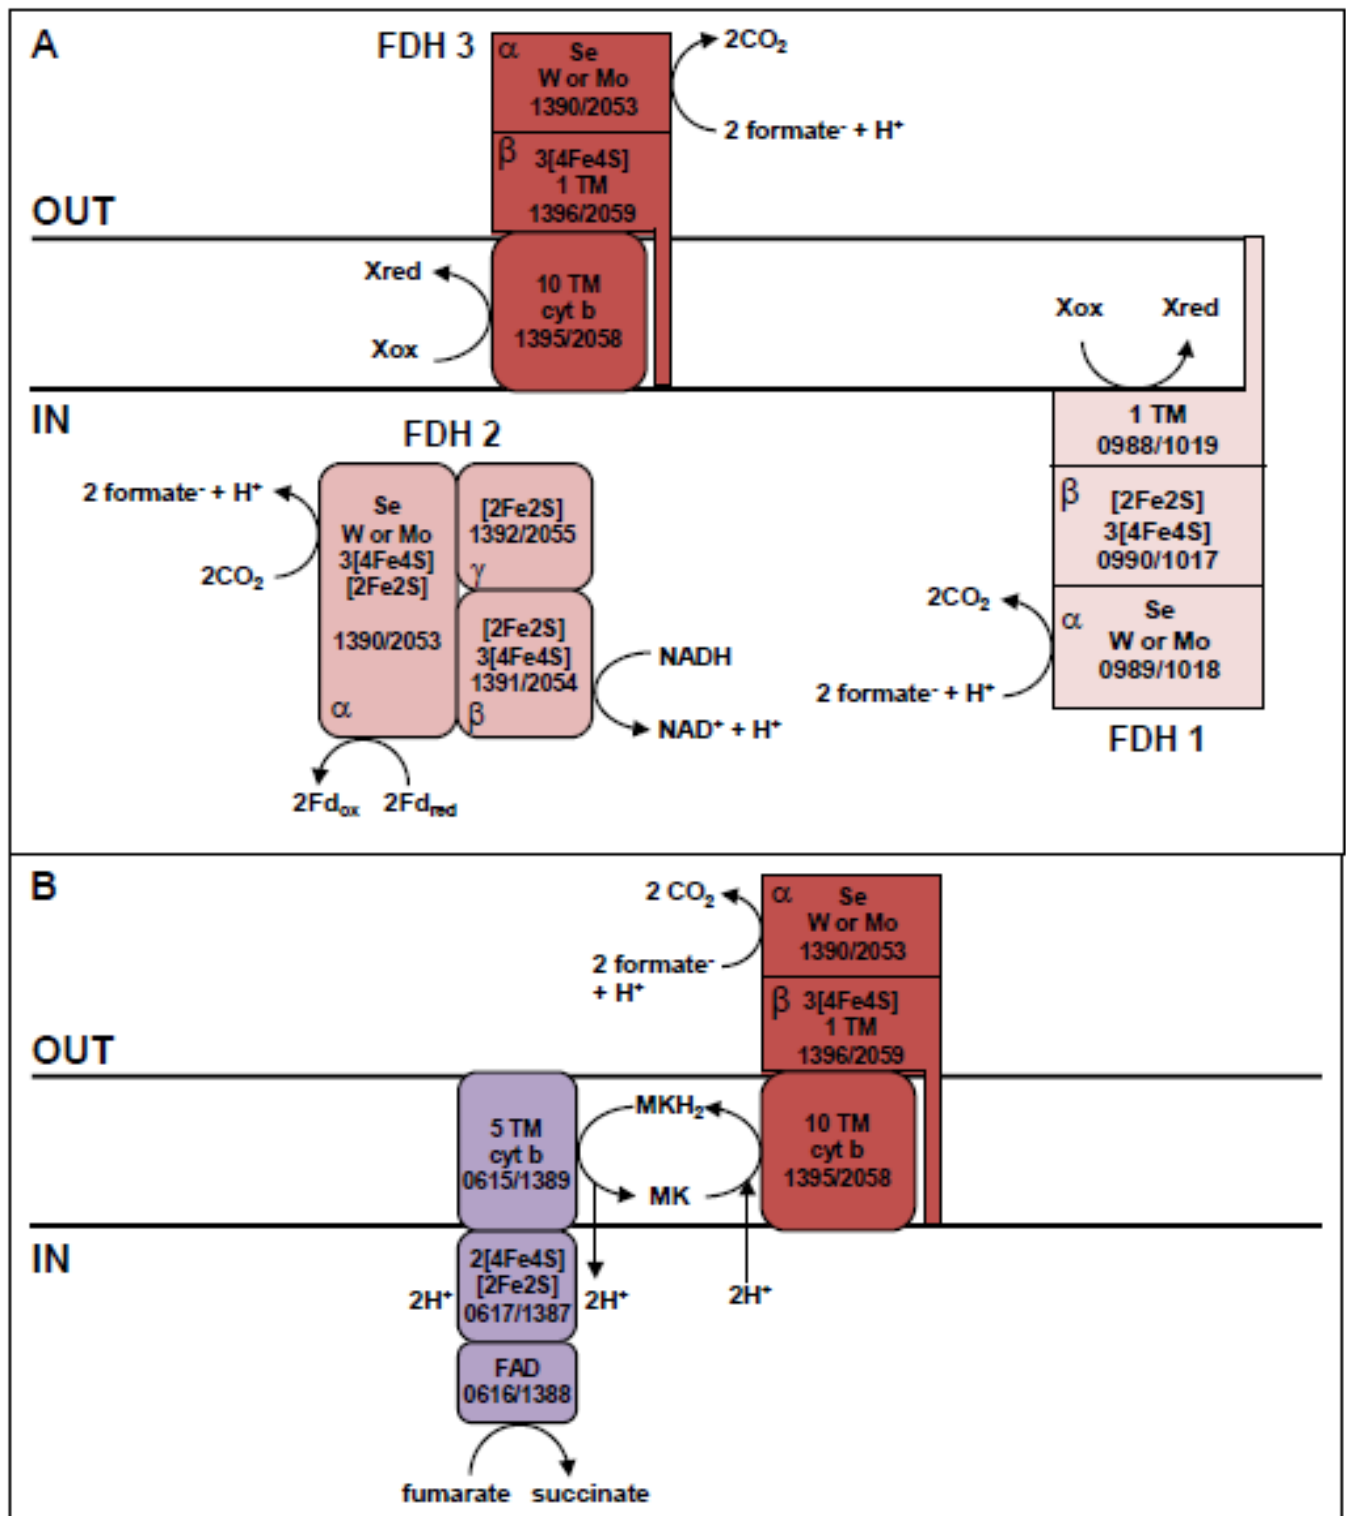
A

FDH 3

α Se W or Mo 1390/2053

$2CO_2$

2 formate$^-$ + H$^+$

β 3[4Fe4S] 1 TM 1396/2059

OUT

Xred

10 TM cyt b 1395/2058

Xox

Xox Xred

IN

1 TM 0988/1019

FDH 2

β [2Fe2S] 3[4Fe4S] 0990/1017

2 formate$^-$ + H$^+$

Se W or Mo 3[4Fe4S] [2Fe2S] 1390/2053 α

[2Fe2S] 1392/2055 γ

$2CO_2$

$2CO_2$

α Se W or Mo 0989/1018

[2Fe2S] 3[4Fe4S] 1391/2054 β

NADH

2 formate$^-$ + H$^+$

NAD$^+$ + H$^+$

FDH 1

$2Fd_{ox}$ $2Fd_{red}$

B

2 $CO_2$

α Se W or Mo 1390/2053

2 formate$^-$ + H$^+$

β 3[4Fe4S] 1 TM 1396/2059

OUT

5 TM cyt b 0615/1389

$MKH_2$

MK

10 TM cyt b 1395/2058

IN

2[4Fe4S] [2Fe2S] 0617/1387

2H$^+$

2H$^+$

2H$^+$

FAD 0616/1388

fumarate succinate